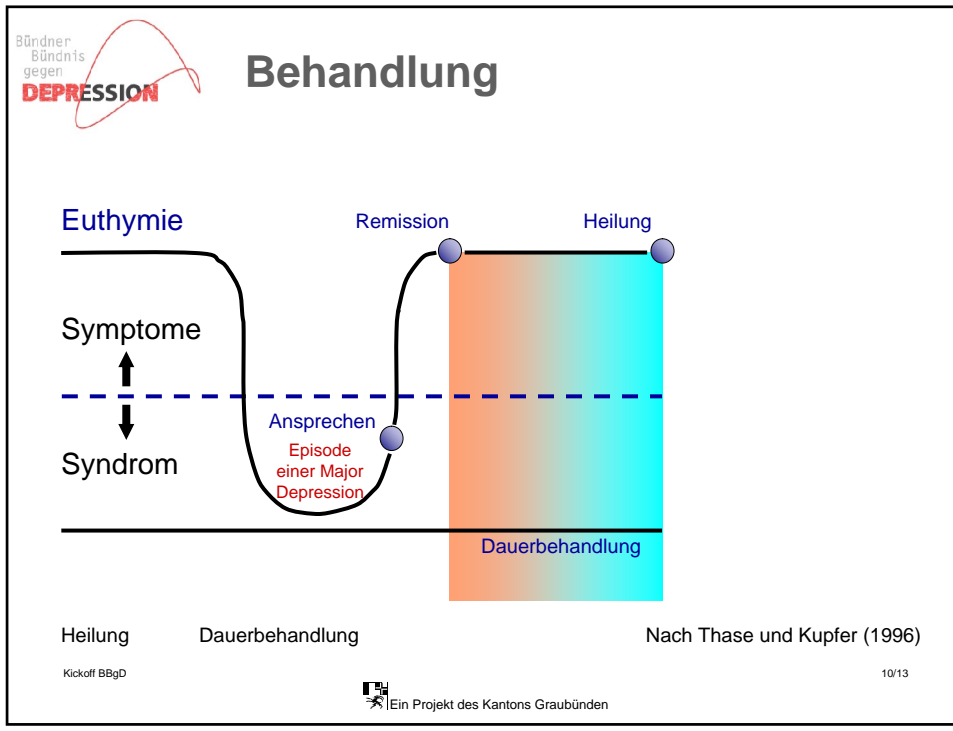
Bündner Bündnis gegen DEPRESSION

Behandlung

Euthymie

Remission

Heilung

Symptome

Ansprechen

Episode einer Major Depression

Syndrom

Dauerbehandlung

Heilung Dauerbehandlung

Nach Thase und Kupfer (1996)

Kickoff BBgD

10/13

Ein Projekt des Kantons Graubünden